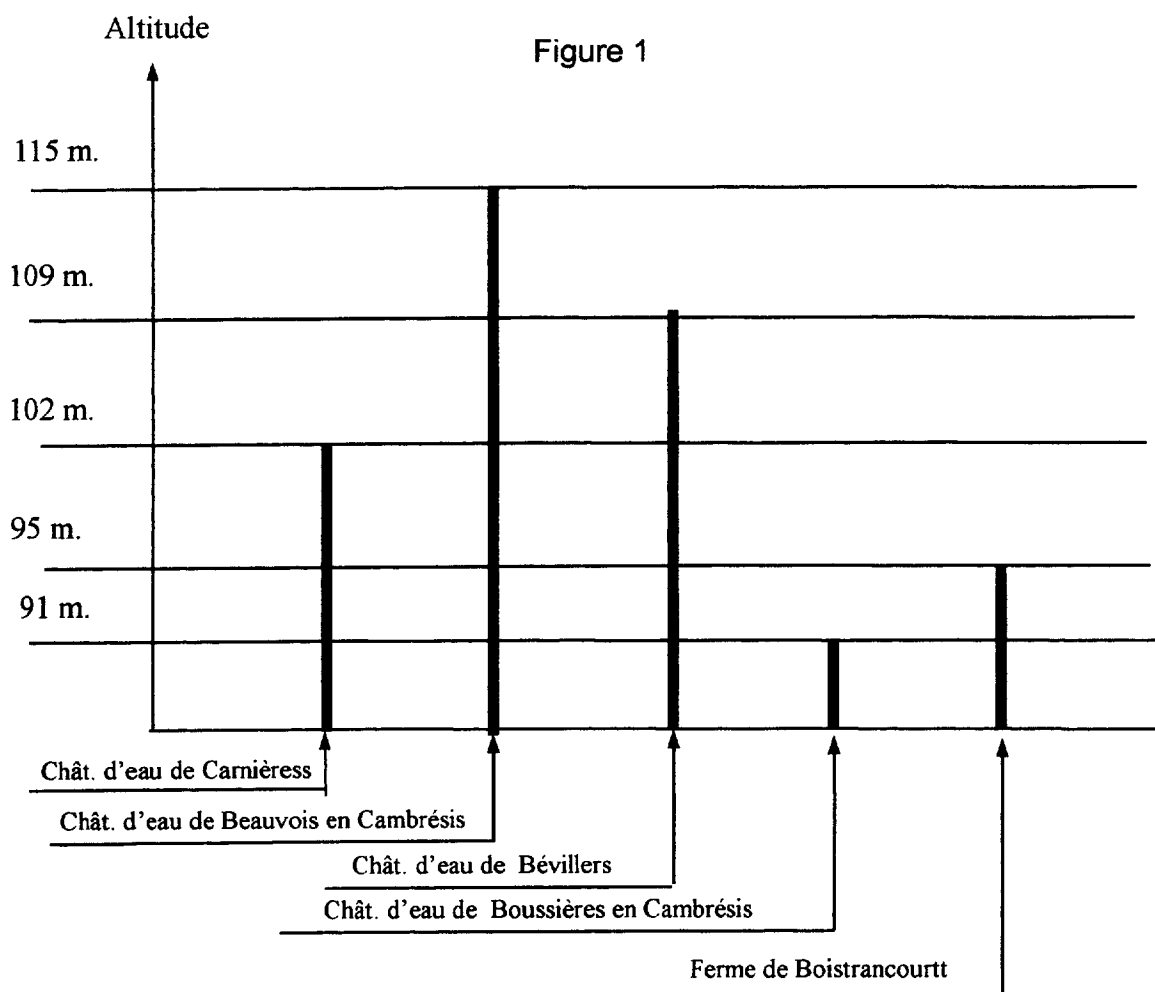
Altitude

Figure 1

115 m.

109 m.

102 m.

95 m.

91 m.

Chât. d'eau de Carnièress

Chât. d'eau de Beauvois en Cambrésis

Chât. d'eau de Bévillers

Chât. d'eau de Boussières en Cambrésis

Ferme de Boistrancourtt